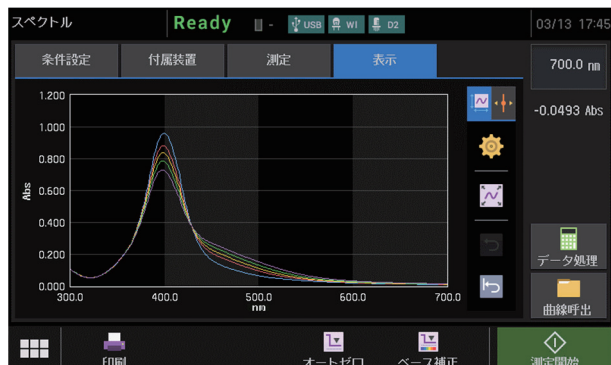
スペクトル
Ready
USB WI D2
03/13 17:45

条件設定 付属装置 測定 表示

700.0 nm
-0.0493 Abs

1.200
1.000
0.800
0.600
0.400
0.200
0.000
Abs
300.0 400.0 500.0 600.0 700.0
nm

データ処理
曲線呼出

印刷
オートゼロ
ベース補正
測定開始